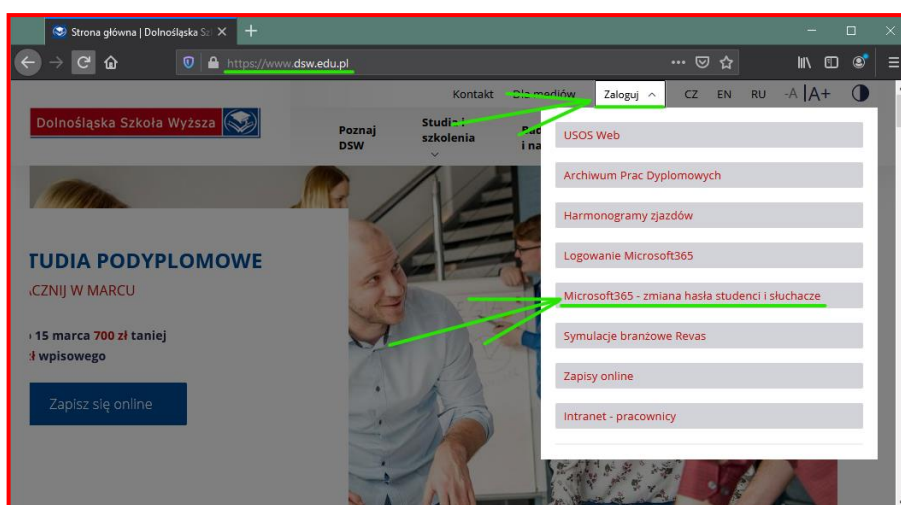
Strona główna | Dolnośląska Sz

https://www.dsw.edu.pl

Kontakt Dla mediów Zaloguj CZ EN RU -A A+

Dolnośląska Szkoła Wyższa

Poznaj DSW

Studia i szkolenia

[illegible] i na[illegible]

USOS Web

Archiwum Prac Dyplomowych

Harmonogramy zjazdów

Logowanie Microsoft365

Microsoft365 - zmiana hasła studenci i słuchacze

Symulacje branżowe Revas

Zapisy online

Intranet - pracownicy

TUDIA PODYPLOMOWE

CZNIJ W MARCU

15 marca 700 zł taniej

ł wpisowego

Zapisz się online